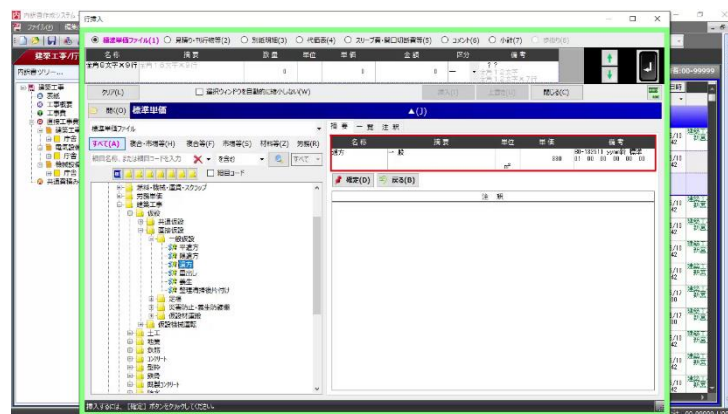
内訳書作成システム
ファイル(F) 編集
建築工事/万
内訳書ツリー
建築工事
表紙
工事概要
工事費
直接工事費
建築工事
共通費

行挿入

● 標準単価ファイル(1) ○ 見積り・物件単価(2) ○ 別紙明細(3) ○ 代価表(4) ○ スリーブ費・開口部補強費(5) ○ コメント(6) ○ 小計(7) ○ 明細(P)

| 名称 | 摘要 | 数量 | 単位 | 単価 | 金額 | 区分 | 備考 |
|---|---|---|---|---|---|---|---|
| 全角6文字×9行 | 全角18文字×9行 | 0 | | 0 | 0 | ー | 全角12文字 全角12文字×9行 |

クリア(L)
□ 挿入ウィンドウを自動的に閉じない(W)
挿入(I) 上書き(U) 閉じる(C)

閉(O) 標準単価 ▲(J)

標準単価ファイル
すべて(A) 複合・市場等(H) 複合等(F) 市場等(S) 材料等(Z) 労務(R)
細目名称、または細目コードを入力 を含む すべて
□ 細目コード

共通・機械・運搬・スクラップ
労務単価
建築工事
仮設
共通仮設
直接仮設
一般仮設
平遣方
隅遣方
遣方
墨出し
養生
整理清掃後片付け
足場
災害防止・養生防護
仮設材運搬
仮設機械運搬
土工
地業
鉄筋
コンクリート
型枠
鉄骨
既製コンクリート

指 単 一 覧 注 釈
| 名称 | 摘要 | 単位 | 単価 | 備考 |
|---|---|---|---|---|
| 遣方 | 一般 | | 330 | 00-192511 apm建) 標準 01 00 00 00 00 00 |

確定(D) 戻る(B)

注 釈

挿入するには、[確定] ボタンをクリックしてください。